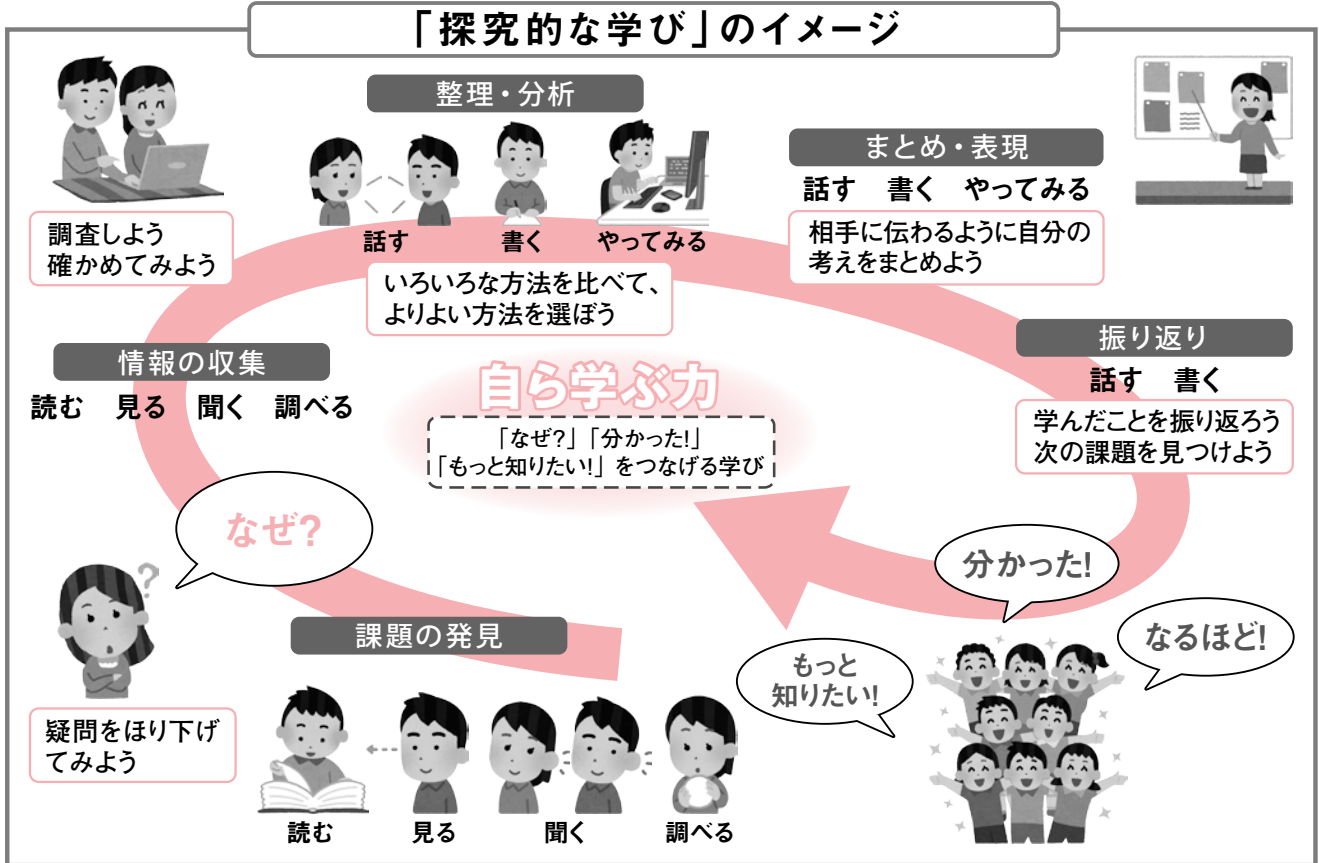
「探究的な学び」のイメージ

調査しよう
確かめてみよう

整理・分析

話す　書く　やってみる

いろいろな方法を比べて、
よりよい方法を選ぼう

まとめ・表現

話す　書く　やってみる

相手に伝わるように自分の
考えをまとめよう

情報の収集

読む　見る　聞く　調べる

自ら学ぶ力

「なぜ?」「分かった!」
「もっと知りたい!」をつなげる学び

振り返り

話す　書く

学んだことを振り返ろう
次の課題を見つけよう

なぜ?

分かった!

なるほど!

もっと
知りたい!

課題の発見

疑問をほり下げ
てみよう

読む　見る　聞く　調べる